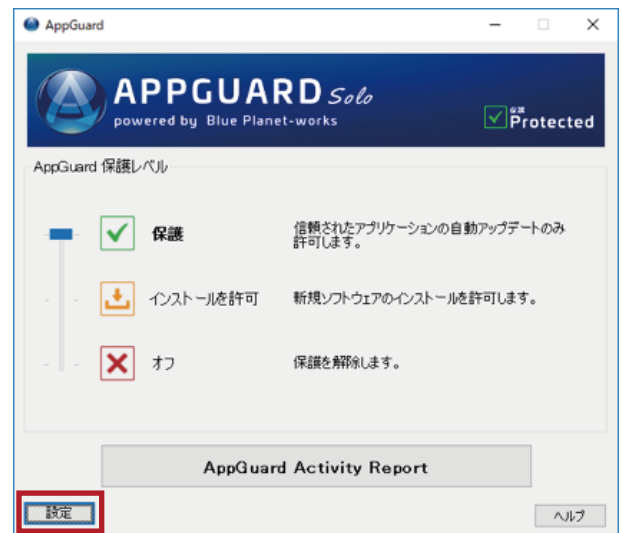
AppGuard

APPGUARD Solo
powered by Blue Planet-works

保護 Protected

AppGuard 保護レベル

保護
信頼されたアプリケーションの自動アップデートのみ許可します。

インストールを許可
新規ソフトウェアのインストールを許可します。

オフ
保護を解除します。

AppGuard Activity Report

設定

ヘルプ